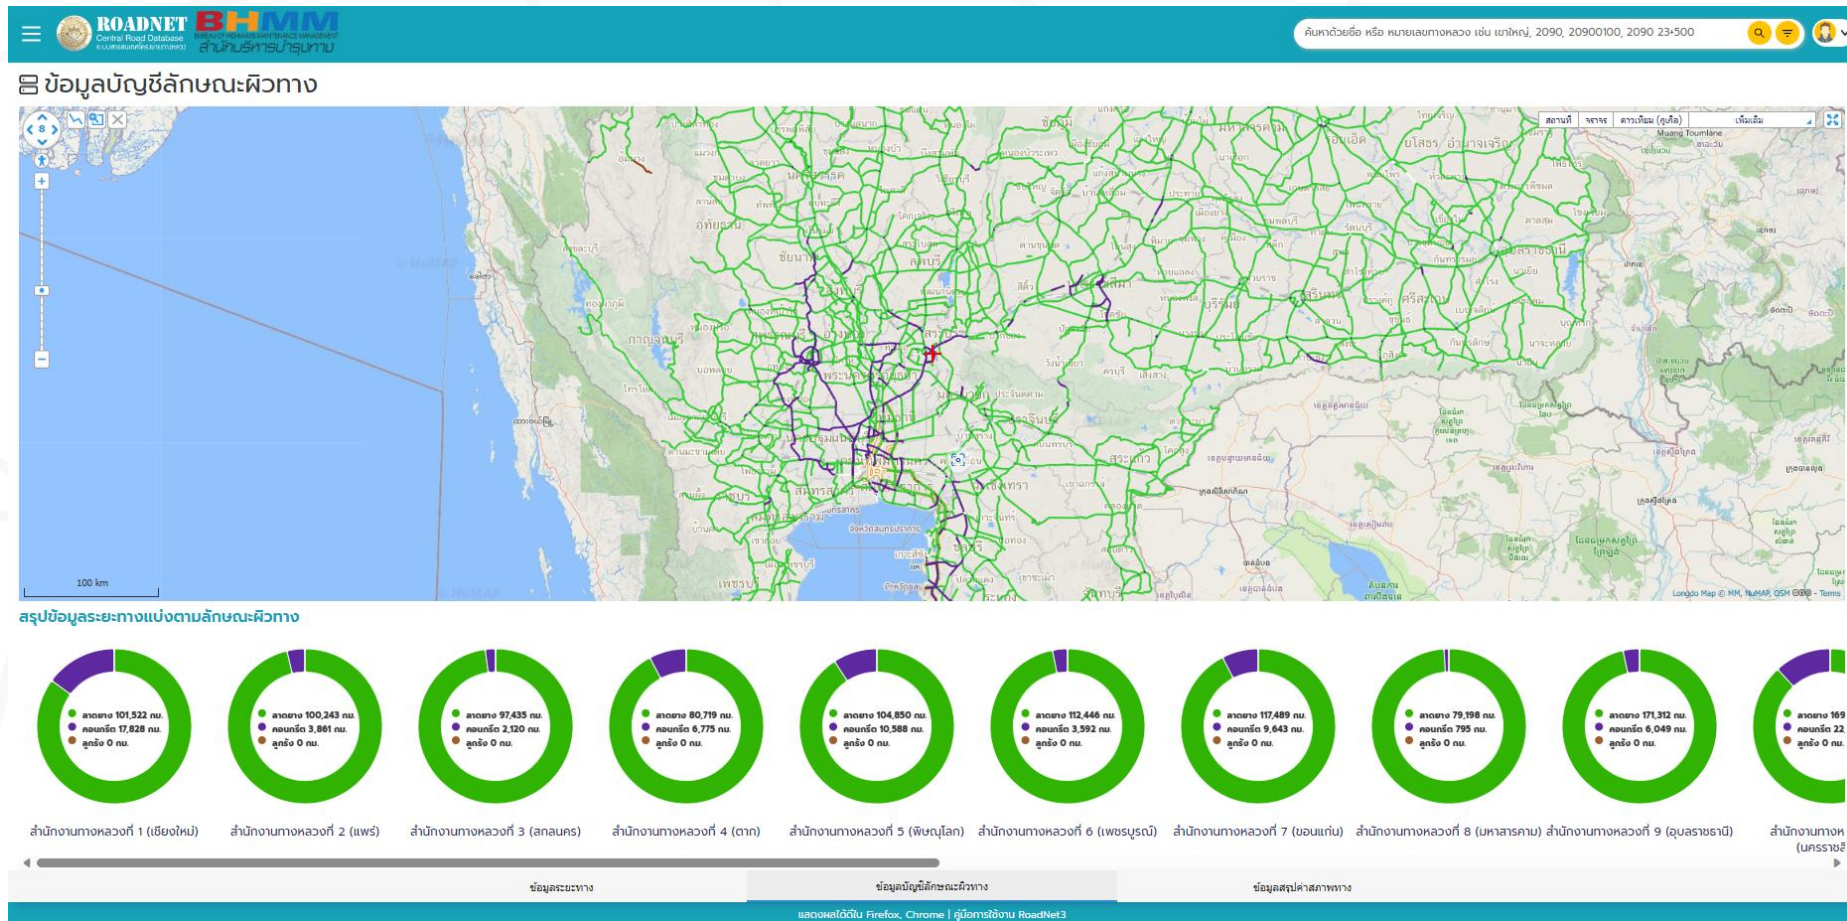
ROADNET Central Road Database BHMM สำนักบริหารบำรุงทาง

ค้นหาด้วยชื่อ หรือ หมายเลขทางหลวง เช่น เขาใหญ่, 2090, 20900100, 2090 23+500

ข้อมูลบัญชีลักษณะผิวทาง

สถานที่ จราจร ดาวเทียม (คูเต็ล) เพิ่มเติม

100 km

Longdo Map © MM, NuMAP, OSM - Terms

สรุปข้อมูลระยะทางแบ่งตามลักษณะผิวทาง

ลาดยาง 101,522 กม. คอนกรีต 17,828 กม. ลูกรัง 0 กม.
สำนักงานทางหลวงที่ 1 (เชียงใหม่)

ลาดยาง 100,243 กม. คอนกรีต 3,861 กม. ลูกรัง 0 กม.
สำนักงานทางหลวงที่ 2 (แพร่)

ลาดยาง 97,435 กม. คอนกรีต 2,120 กม. ลูกรัง 0 กม.
สำนักงานทางหลวงที่ 3 (สกลนคร)

ลาดยาง 80,719 กม. คอนกรีต 6,775 กม. ลูกรัง 0 กม.
สำนักงานทางหลวงที่ 4 (ตาก)

ลาดยาง 104,850 กม. คอนกรีต 10,588 กม. ลูกรัง 0 กม.
สำนักงานทางหลวงที่ 5 (พิษณุโลก)

ลาดยาง 112,446 กม. คอนกรีต 3,592 กม. ลูกรัง 0 กม.
สำนักงานทางหลวงที่ 6 (เพชรบูรณ์)

ลาดยาง 117,489 กม. คอนกรีต 9,643 กม. ลูกรัง 0 กม.
สำนักงานทางหลวงที่ 7 (ขอนแก่น)

ลาดยาง 79,198 กม. คอนกรีต 795 กม. ลูกรัง 0 กม.
สำนักงานทางหลวงที่ 8 (มหาสารคาม)

ลาดยาง 171,312 กม. คอนกรีต 6,049 กม. ลูกรัง 0 กม.
สำนักงานทางหลวงที่ 9 (อุบลราชธานี)

ลาดยาง 169 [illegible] คอนกรีต 22 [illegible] ลูกรัง 0 กม.
สำนักงานทางห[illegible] (นครราชสี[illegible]

ข้อมูลระยะทาง | ข้อมูลบัญชีลักษณะผิวทาง | ข้อมูลสรุปค่าสภาพทาง

แสดงผลได้ดีใน Firefox, Chrome | คู่มือการใช้งาน RoadNet3